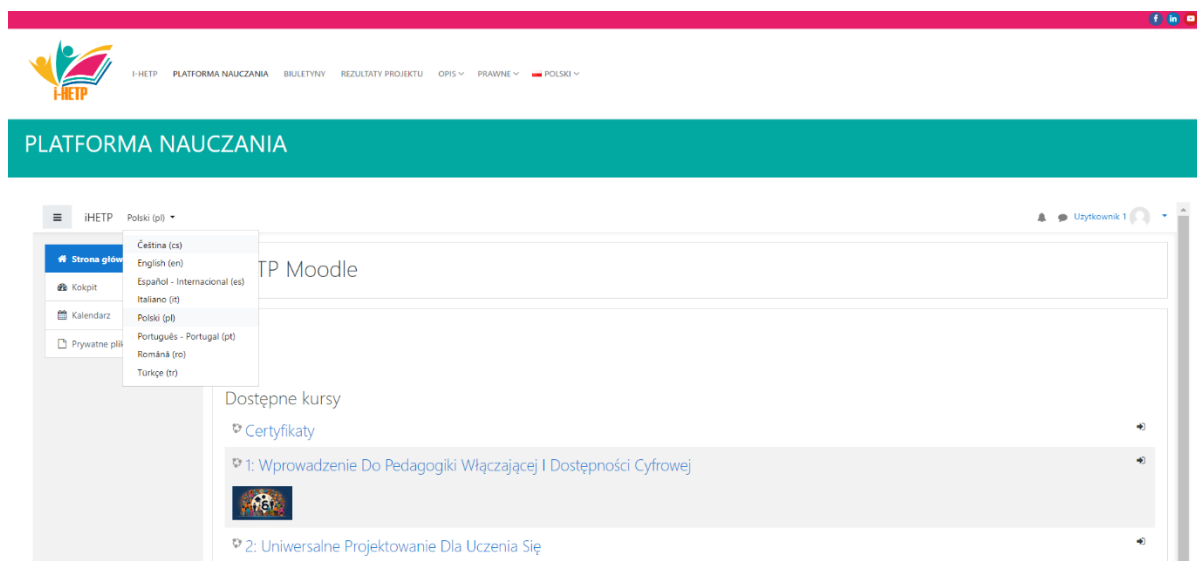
i-HETP

I-HETP PLATFORMA NAUCZANIA BIULETYNY REZULTATY PROJEKTU OPIS PRAWNE POLSKI

PLATFORMA NAUCZANIA

iHETP Polski (pl)

Čeština (cs)
English (en)
Español - Internacional (es)
Italiano (it)
Polski (pl)
Português - Portugal (pt)
Română (ro)
Türkçe (tr)

Użytkownik 1

Strona głów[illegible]
Kokpit
Kalendarz
Prywatne pli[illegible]

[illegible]TP Moodle

Dostępne kursy

Certyfikaty

1: Wprowadzenie Do Pedagogiki Włączającej I Dostępności Cyfrowej

2: Uniwersalne Projektowanie Dla Uczenia Się